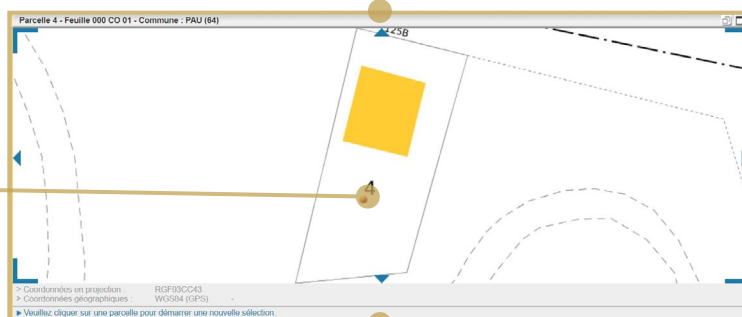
Parcelle 4 - Feuille 000 CO 01 - Commune : PAU (64)

125B

4

> Coordonnées en projection RGF93CC43
> Coordonnées géographiques : WGS84 (GPS) -

▶ Veuillez cliquer sur une parcelle pour démarrer une nouvelle sélection.